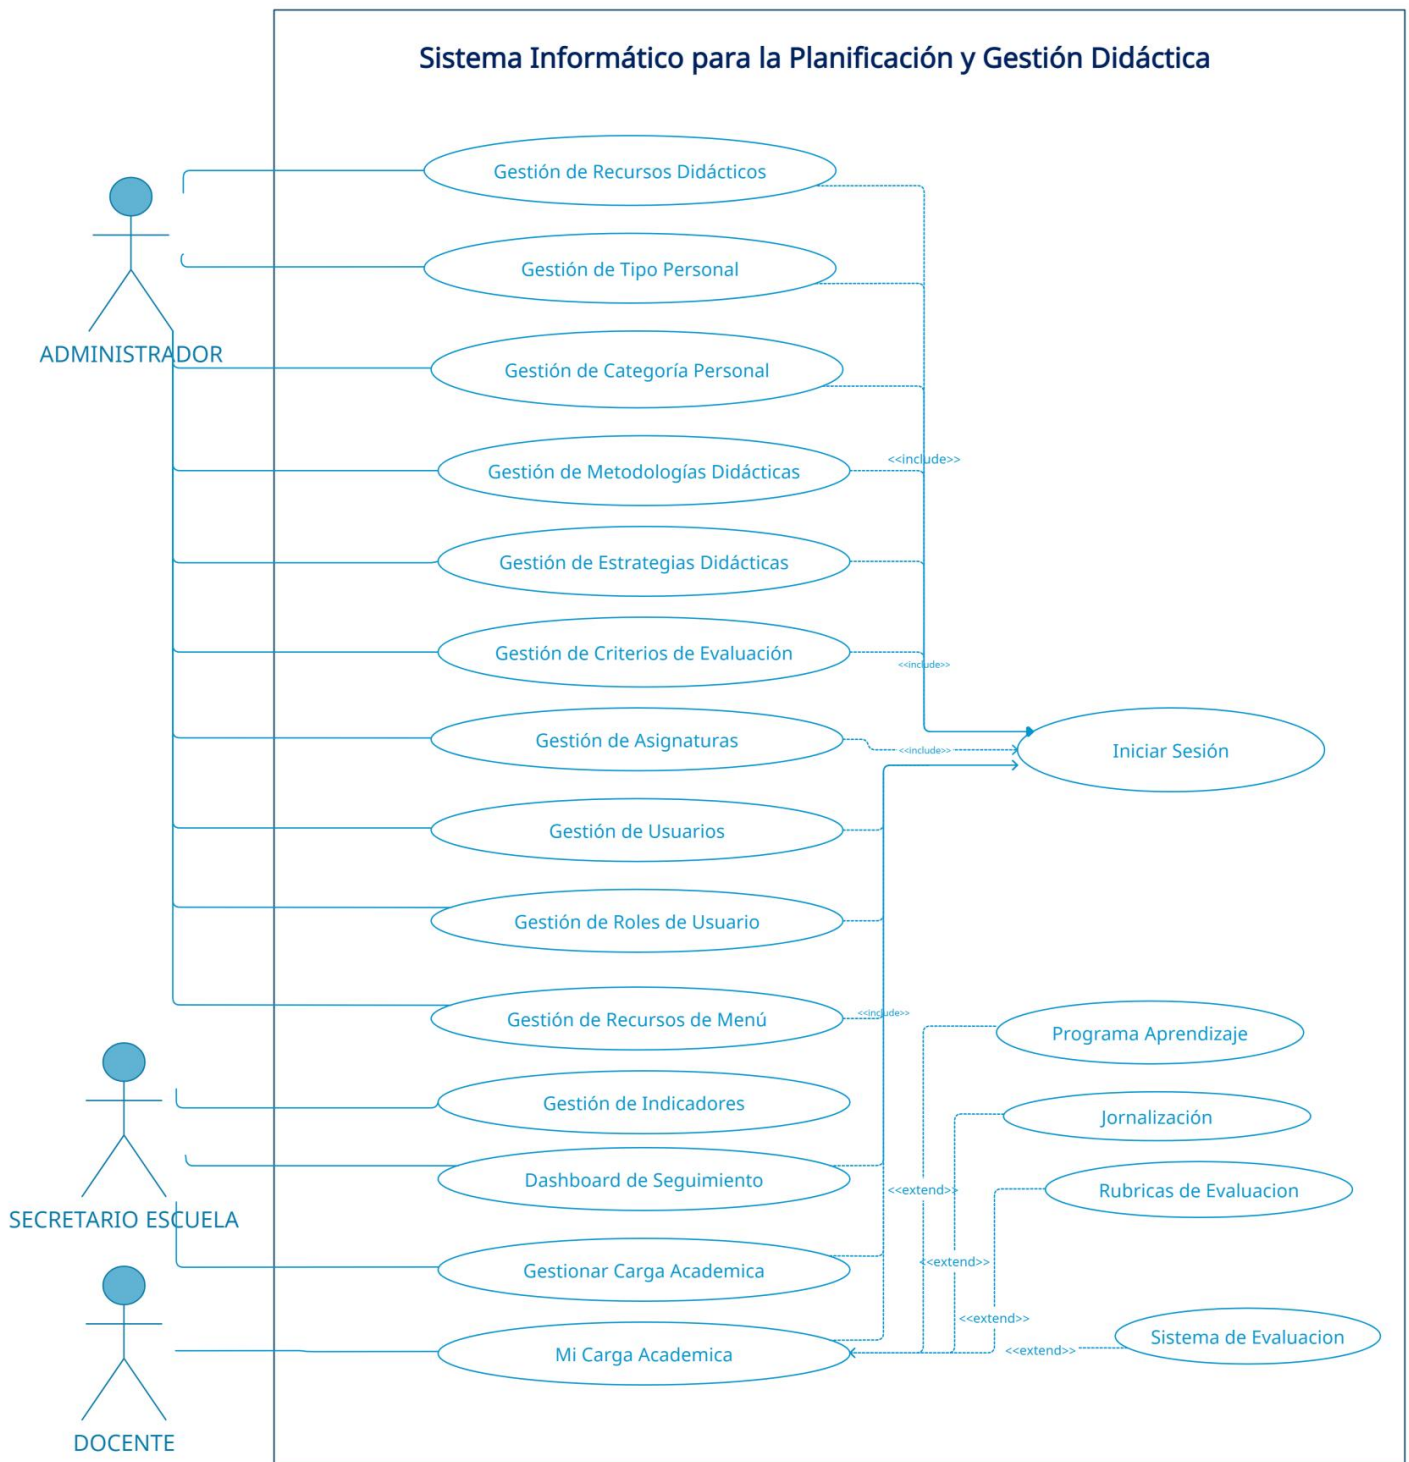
Sistema Informático para la Planificación y Gestión Didáctica

ADMINISTRADOR

SECRETARIO ESCUELA

DOCENTE

Gestión de Recursos Didácticos

Gestión de Tipo Personal

Gestión de Categoría Personal

Gestión de Metodologías Didácticas

<<include>>

Gestión de Estrategias Didácticas

Gestión de Criterios de Evaluación

<<include>>

Gestión de Asignaturas

<<include>>

Iniciar Sesión

Gestión de Usuarios

Gestión de Roles de Usuario

Gestión de Recursos de Menú

<<include>>

Programa Aprendizaje

Gestión de Indicadores

Jornalización

Dashboard de Seguimiento

<<extend>>

Rubricas de Evaluacion

Gestionar Carga Academica

<<extend>>

<<extend>>

Mi Carga Academica

<<extend>>

Sistema de Evaluacion